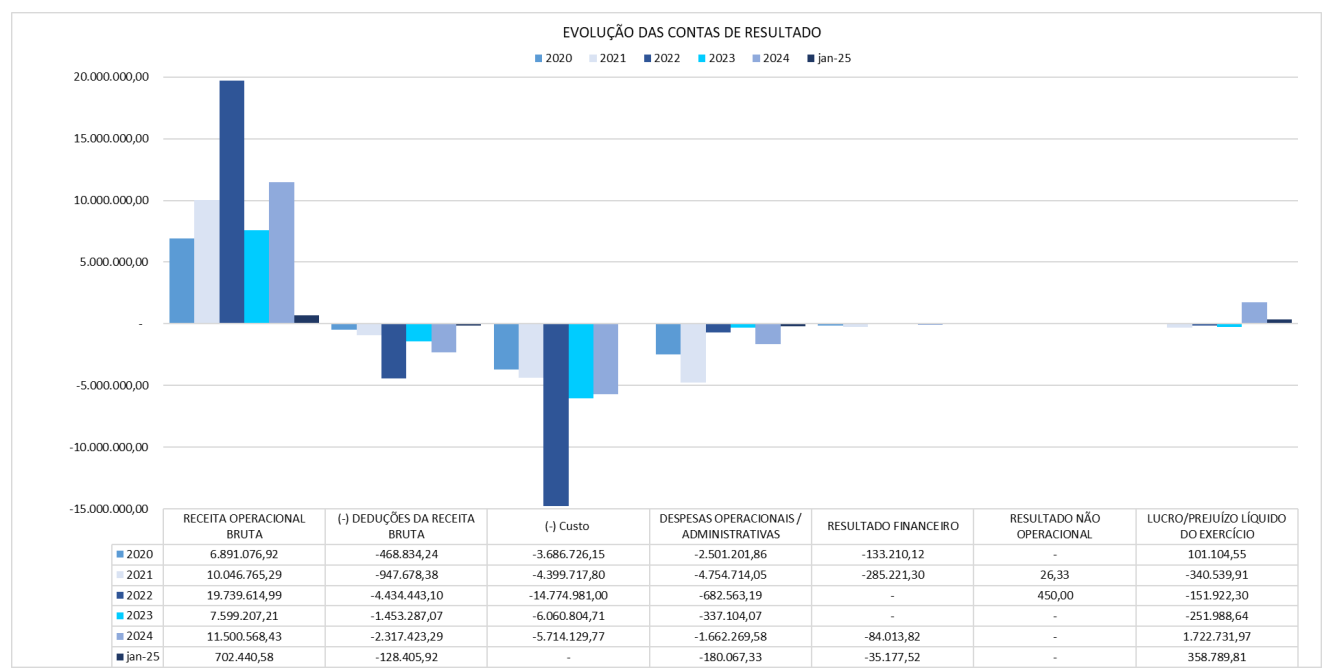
EVOLUÇÃO DAS CONTAS DE RESULTADO

2020 2021 2022 2023 2024 jan-25

20.000.000,00
15.000.000,00
10.000.000,00
5.000.000,00
-
-5.000.000,00
-10.000.000,00
-15.000.000,00

| | RECEITA OPERACIONAL BRUTA | (-) DEDUÇÕES DA RECEITA BRUTA | (-) Custo | DESPESAS OPERACIONAIS / ADMINISTRATIVAS | RESULTADO FINANCEIRO | RESULTADO NÃO OPERACIONAL | LUCRO/PREJUÍZO LÍQUIDO DO EXERCÍCIO |
|---|---|---|---|---|---|---|---|
| 2020 | 6.891.076,92 | -468.834,24 | -3.686.726,15 | -2.501.201,86 | -133.210,12 | - | 101.104,55 |
| 2021 | 10.046.765,29 | -947.678,38 | -4.399.717,80 | -4.754.714,05 | -285.221,30 | 26,33 | -340.539,91 |
| 2022 | 19.739.614,99 | -4.434.443,10 | -14.774.981,00 | -682.563,19 | - | 450,00 | -151.922,30 |
| 2023 | 7.599.207,21 | -1.453.287,07 | -6.060.804,71 | -337.104,07 | - | - | -251.988,64 |
| 2024 | 11.500.568,43 | -2.317.423,29 | -5.714.129,77 | -1.662.269,58 | -84.013,82 | - | 1.722.731,97 |
| jan-25 | 702.440,58 | -128.405,92 | - | -180.067,33 | -35.177,52 | - | 358.789,81 |